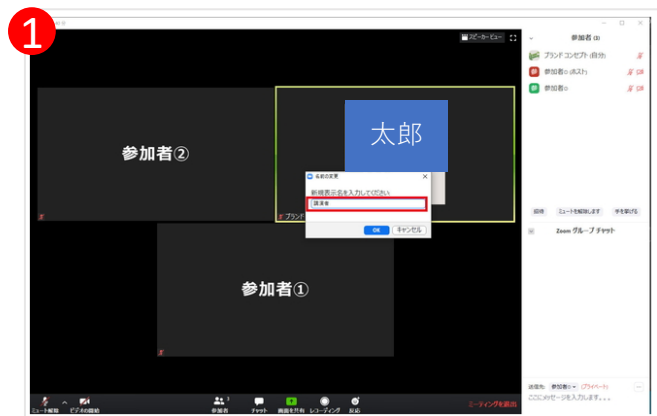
1

スピーカービュー

参加者 (3)

ブランドコンセプト (自分)

参加者① (ホスト)

参加者②

参加者②

太郎

名前の変更

新規表示名を入力してください

講演者

OK キャンセル

ブランド

参加者①

招待 ミュートを解除します 手を挙げる

Zoom グループ チャット

送信先: 参加者① (プライベート)

ここにメッセージを入力します...

ミュート解除 ビデオの開始 参加者 3 チャット 画面を共有 レコーディング 反応 ミーティングを退出